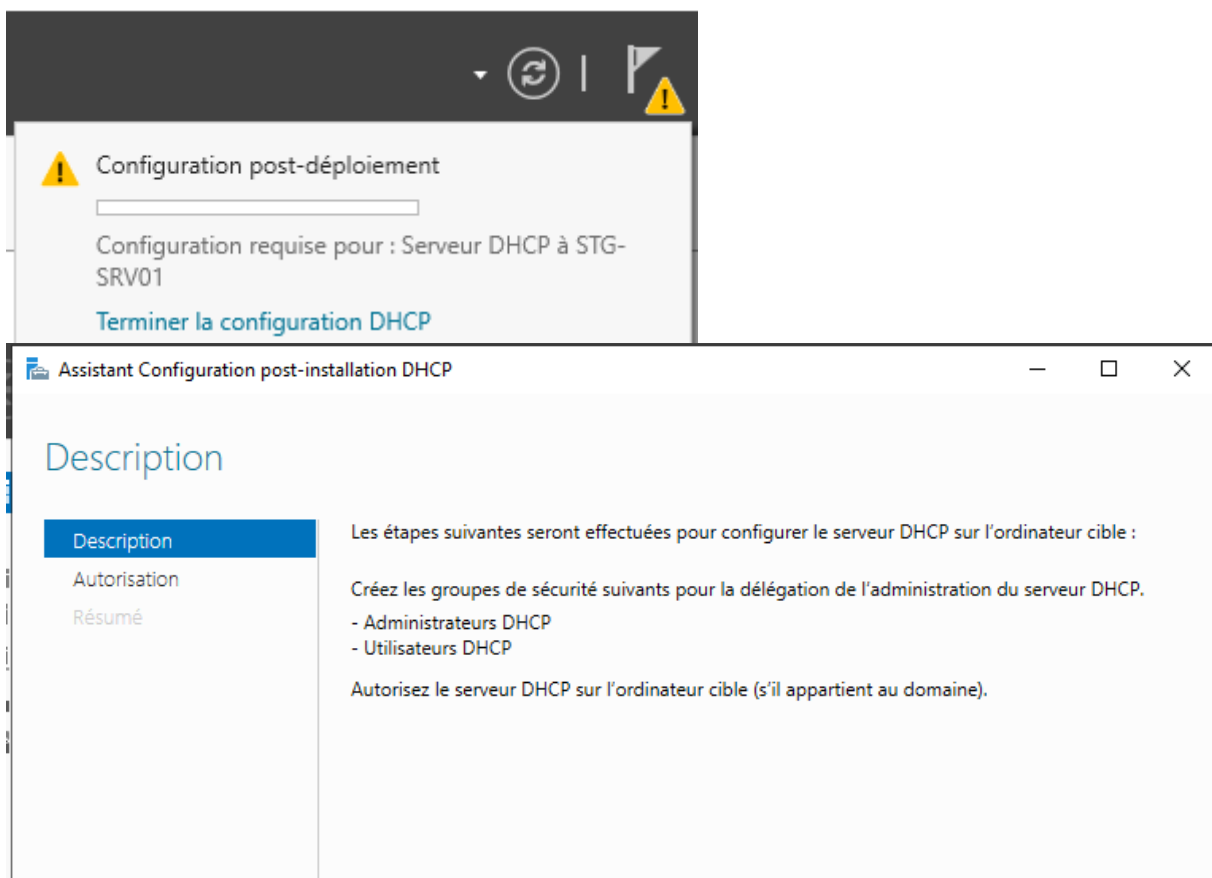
Configuration post-déploiement

Configuration requise pour : Serveur DHCP à STG-SRV01

Terminer la configuration DHCP

Assistant Configuration post-installation DHCP

Description

Description
Autorisation
Résumé

Les étapes suivantes seront effectuées pour configurer le serveur DHCP sur l'ordinateur cible :

Créez les groupes de sécurité suivants pour la délégation de l'administration du serveur DHCP.
- Administrateurs DHCP
- Utilisateurs DHCP

Autorisez le serveur DHCP sur l'ordinateur cible (s'il appartient au domaine).